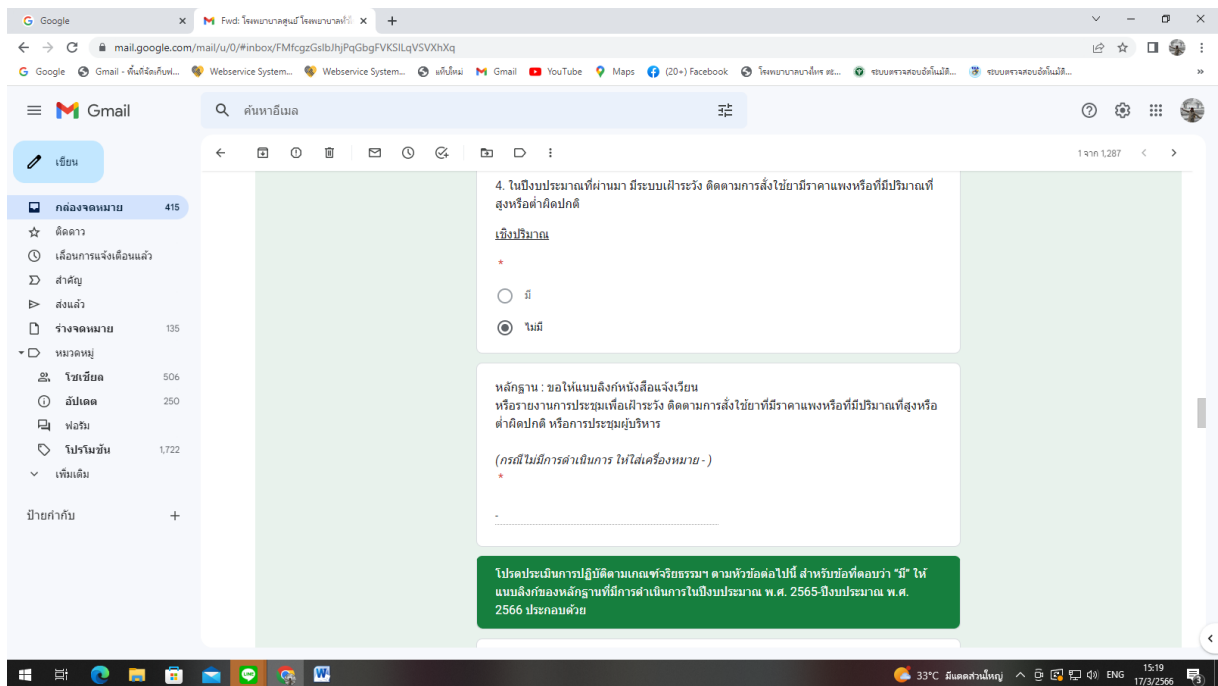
Google ×
Fwd: โรงพยาบาลศูนย์ โรงพยาบาลทั่ว ×
+

mail.google.com/mail/u/0/#inbox/FMfcgzGslbJhjPqGbgFVKSlLqVSVXhXq

Google  Gmail - พื้นที่จัดเก็บฟ...  Webservice System...  Webservice System...  แท็บใหม่  Gmail  YouTube  Maps  (20+) Facebook  โรงพยาบาลบางไทร ตร...  ระบบตรวจสอบอัตโนมัติ...  ระบบตรวจสอบอัตโนมัติ...

Gmail
ค้นหาอีเมล

เขียน
กล่องจดหมาย 415
ติดดาว
เลื่อนการแจ้งเตือนแล้ว
สำคัญ
ส่งแล้ว
ร่างจดหมาย 135
หมวดหมู่
โซเชียล 506
อัปเดต 250
ฟอรัม
โปรโมชัน 1,722
เพิ่มเติม
ป้ายกำกับ +

1 จาก 1,287

4. ในปีงบประมาณที่ผ่านมา มีระบบเฝ้าระวัง ติดตามการสั่งใช้ยามีราคาแพงหรือที่มีปริมาณที่สูงหรือต่ำผิดปกติ

เชิงปริมาณ

*

มี

ไม่มี

หลักฐาน : ขอให้แนบลิงก์หนังสือแจ้งเวียน
หรือรายงานการประชุมเพื่อเฝ้าระวัง ติดตามการสั่งใช้ยาที่มีราคาแพงหรือที่มีปริมาณที่สูงหรือต่ำผิดปกติ หรือการประชุมผู้บริหาร

(กรณีไม่มีการดำเนินการ ให้ใส่เครื่องหมาย - )
*

-

โปรดประเมินการปฏิบัติตามเกณฑ์จริยธรรมฯ ตามหัวข้อต่อไปนี้ สำหรับข้อที่ตอบว่า "มี" ให้แนบลิงก์ของหลักฐานที่มีการดำเนินการในปีงบประมาณ พ.ศ. 2565-ปีงบประมาณ พ.ศ. 2566 ประกอบด้วย

33°C มีแดดส่วนใหญ่  ENG  15:19 17/3/2566